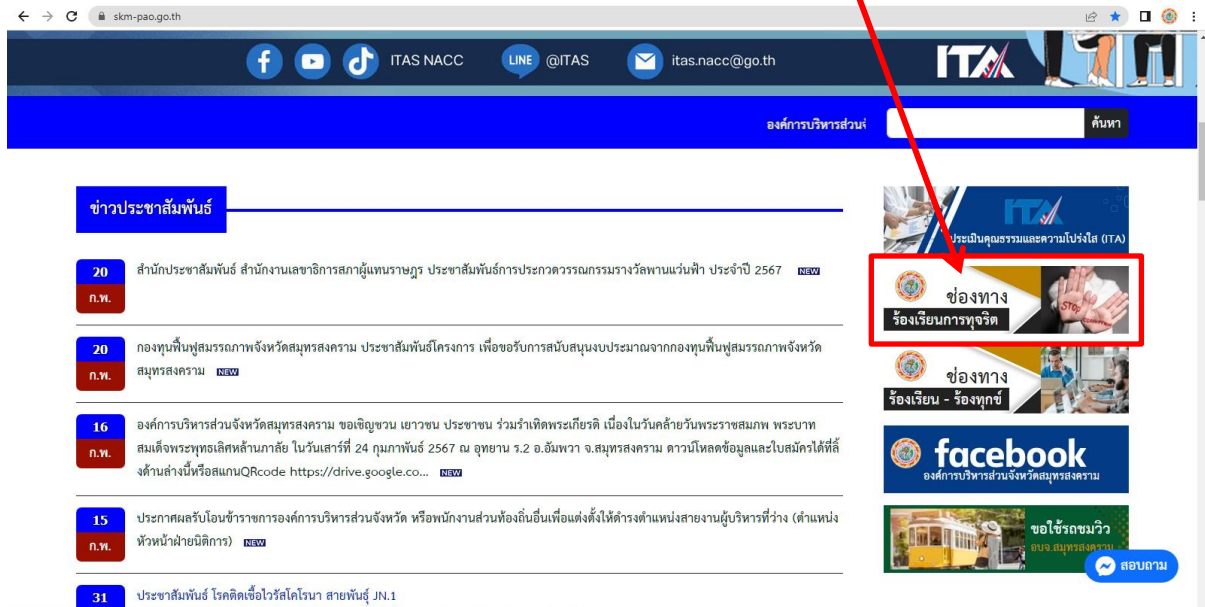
skm-pao.go.th

ITAS NACC
LINE @ITAS
itas.nacc@go.th
ITA

องค์การบริหารส่วน
ค้นหา

ข่าวประชาสัมพันธ์

20 ก.พ.
สำนักประชาสัมพันธ์ สำนักงานเลขาธิการสภาผู้แทนราษฎร ประชาสัมพันธ์การประกวดวรรณกรรมรางวัลพานแว่นฟ้า ประจำปี 2567 NEW

20 ก.พ.
กองทุนฟื้นฟูสมรรถภาพจังหวัดสมุทรสงคราม ประชาสัมพันธ์โครงการ เพื่อขอรับการสนับสนุนงบประมาณจากกองทุนฟื้นฟูสมรรถภาพจังหวัดสมุทรสงคราม NEW

16 ก.พ.
องค์การบริหารส่วนจังหวัดสมุทรสงคราม ขอเชิญชวน เยาวชน ประชาชน ร่วมรำเทิดพระเกียรติ เนื่องในวันคล้ายวันพระราชสมภพ พระบาทสมเด็จพระพุทธเลิศหล้านภาลัย ในวันเสาร์ที่ 24 กุมภาพันธ์ 2567 ณ อุทยาน ร.2 อ.อัมพวา จ.สมุทรสงคราม ดาวน์โหลดข้อมูลและใบสมัครได้ที่ลิ้งค์ด้านล่างนี้หรือสแกนQRcode https://drive.google.co... NEW

15 ก.พ.
ประกาศผลรับโอนข้าราชการองค์การบริหารส่วนจังหวัด หรือพนักงานส่วนท้องถิ่นอื่นเพื่อแต่งตั้งให้ดำรงตำแหน่งสายงานผู้บริหารที่ว่าง (ตำแหน่งหัวหน้าฝ่ายนิติการ) NEW

31
ประชาสัมพันธ์ โรคติดเชื้อไวรัสโคโรนา สายพันธุ์ JN.1

ITA
ประเมินคุณธรรมและความโปร่งใส (ITA)

ช่องทาง
ร้องเรียนการทุจริต
STOP

ช่องทาง
ร้องเรียน - ร้องทุกข์

facebook
องค์การบริหารส่วนจังหวัดสมุทรสงคราม

ขอใช้รถชมวิว
อบจ.สมุทรสงคราม

สอบถาม